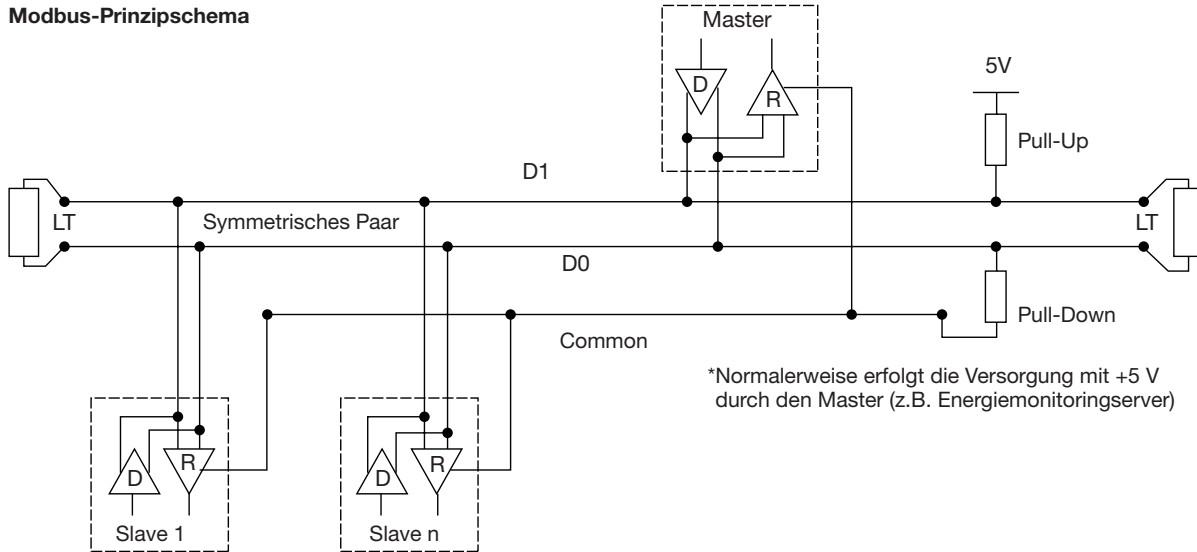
Modbus-Prinzipschema

Master

D

R

5V

Pull-Up

D1

LT

Symmetrisches Paar

LT

D0

Pull-Down

Common

*Normalerweise erfolgt die Versorgung mit +5 V durch den Master (z.B. Energiemonitoringserver)

D

R

Slave 1

D

R

Slave n